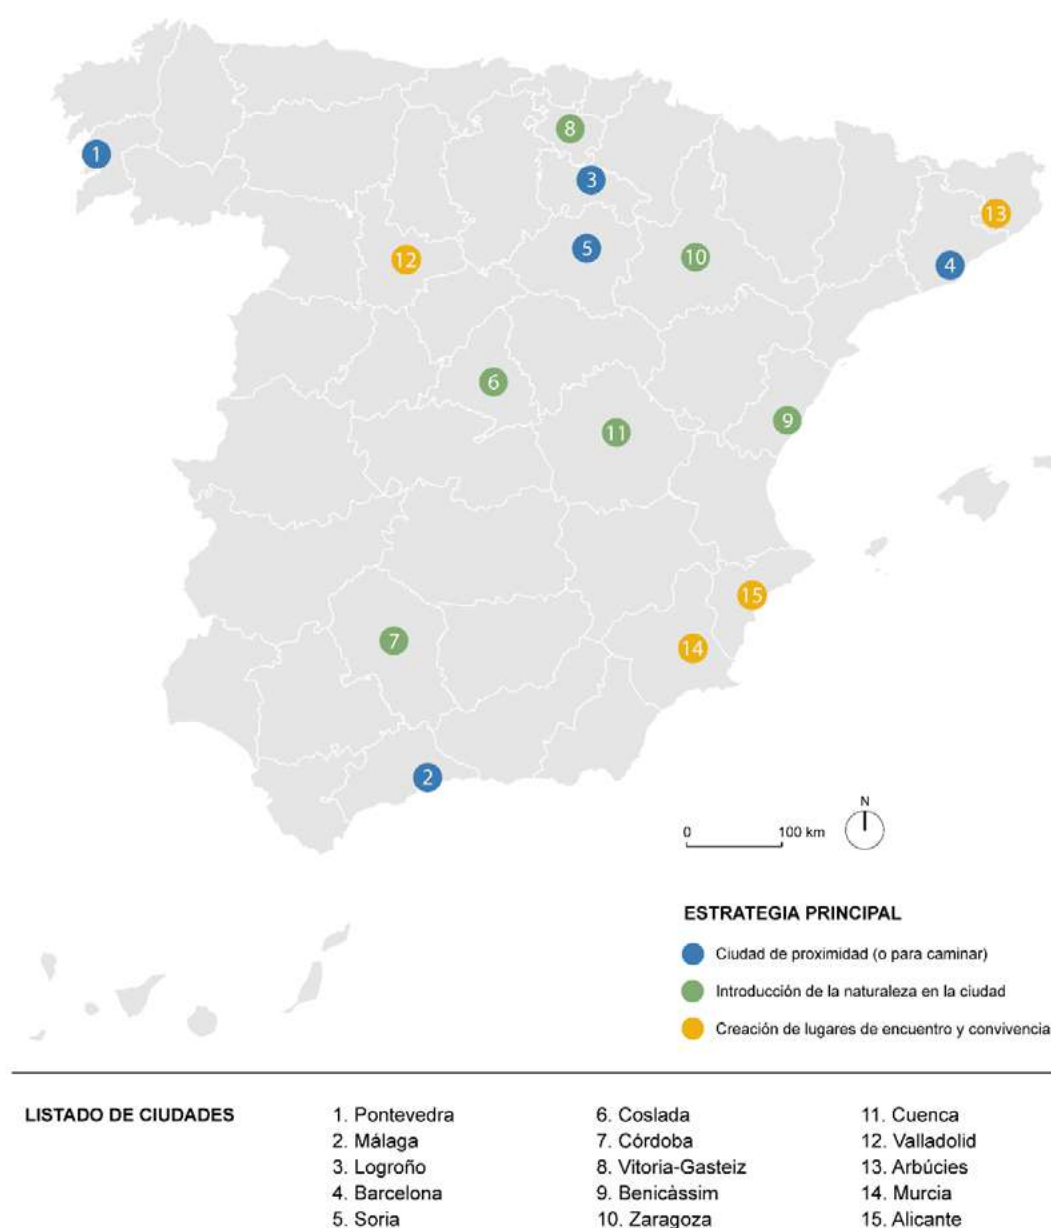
8
1
3
13
12
5
10
4
6
9
11
15
7
14
2

0
100 km
N

ESTRATEGIA PRINCIPAL

Ciudad de proximidad (o para caminar)
Introducción de la naturaleza en la ciudad
Creación de lugares de encuentro y convivencia

LISTADO DE CIUDADES

1. Pontevedra
2. Málaga
3. Logroño
4. Barcelona
5. Soria

6. Coslada
7. Córdoba
8. Vitoria-Gasteiz
9. Benicàssim
10. Zaragoza

11. Cuenca
12. Valladolid
13. Arbúcies
14. Murcia
15. Alicante